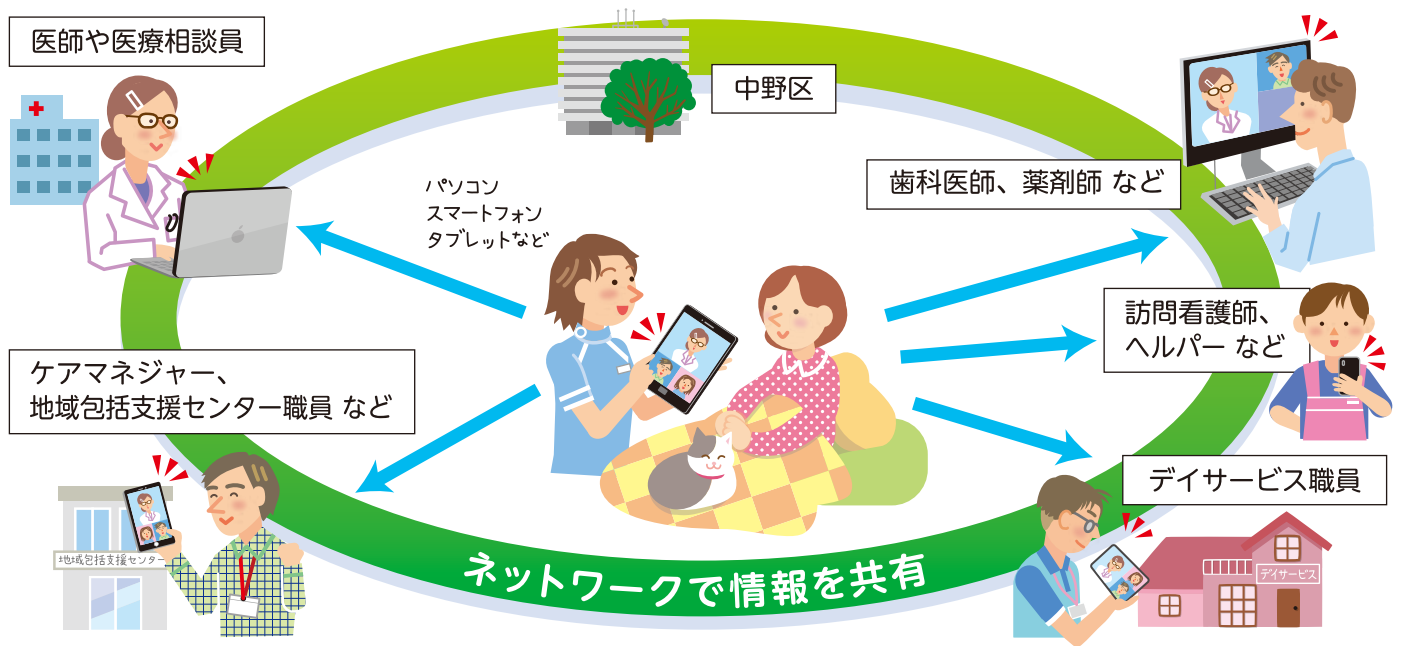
医師や医療相談員

中野区

歯科医師、薬剤師 など

パソコン
スマートフォン
タブレットなど

訪問看護師、
ヘルパー など

ケアマネジャー、
地域包括支援センター職員 など

デイサービス職員

地域包括支援センター

デイサービス

ネットワークで情報を共有